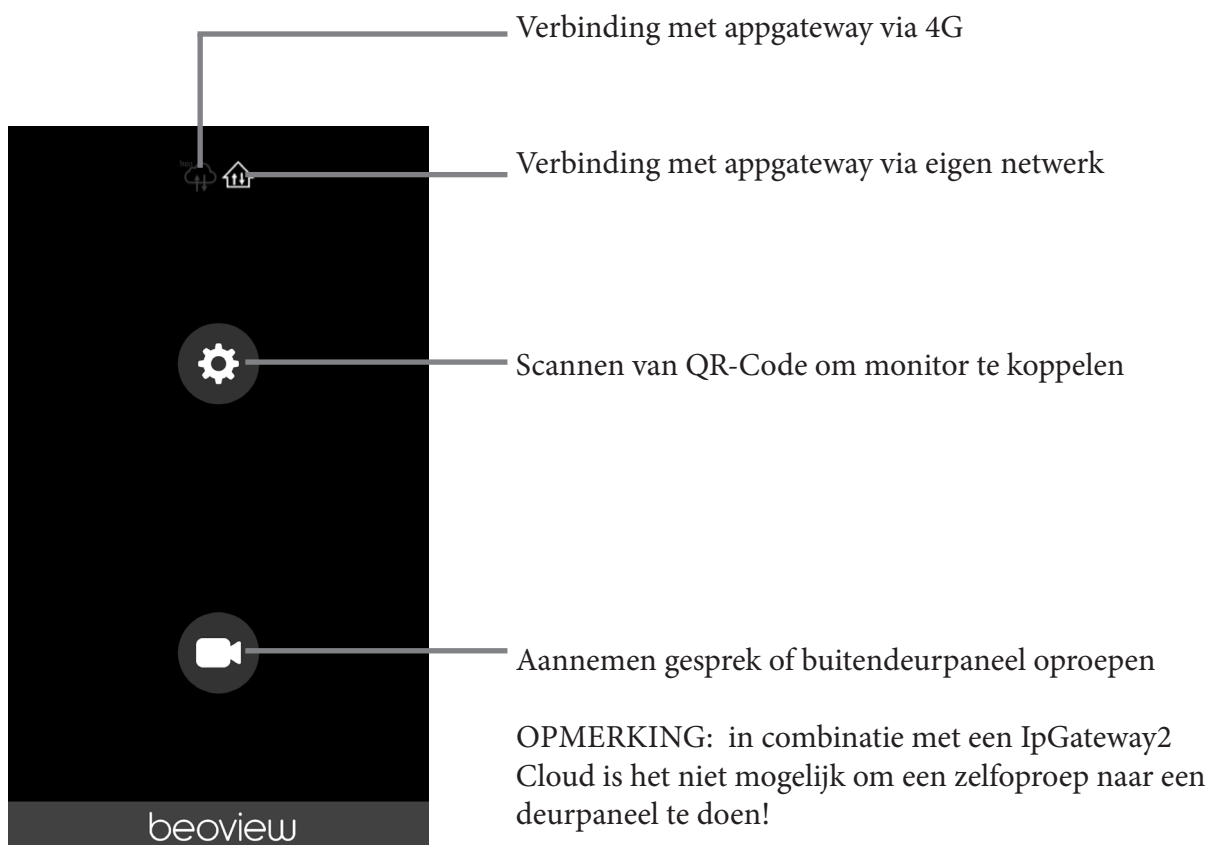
Verbinding met appgateway via 4G

Verbinding met appgateway via eigen netwerk

Scannen van QR-Code om monitor te koppelen

Aannemen gesprek of buitendeurpaneel oproepen

OPMERKING: in combinatie met een IpGateway2 Cloud is het niet mogelijk om een zelfoproep naar een deurpaneel te doen!

beoview